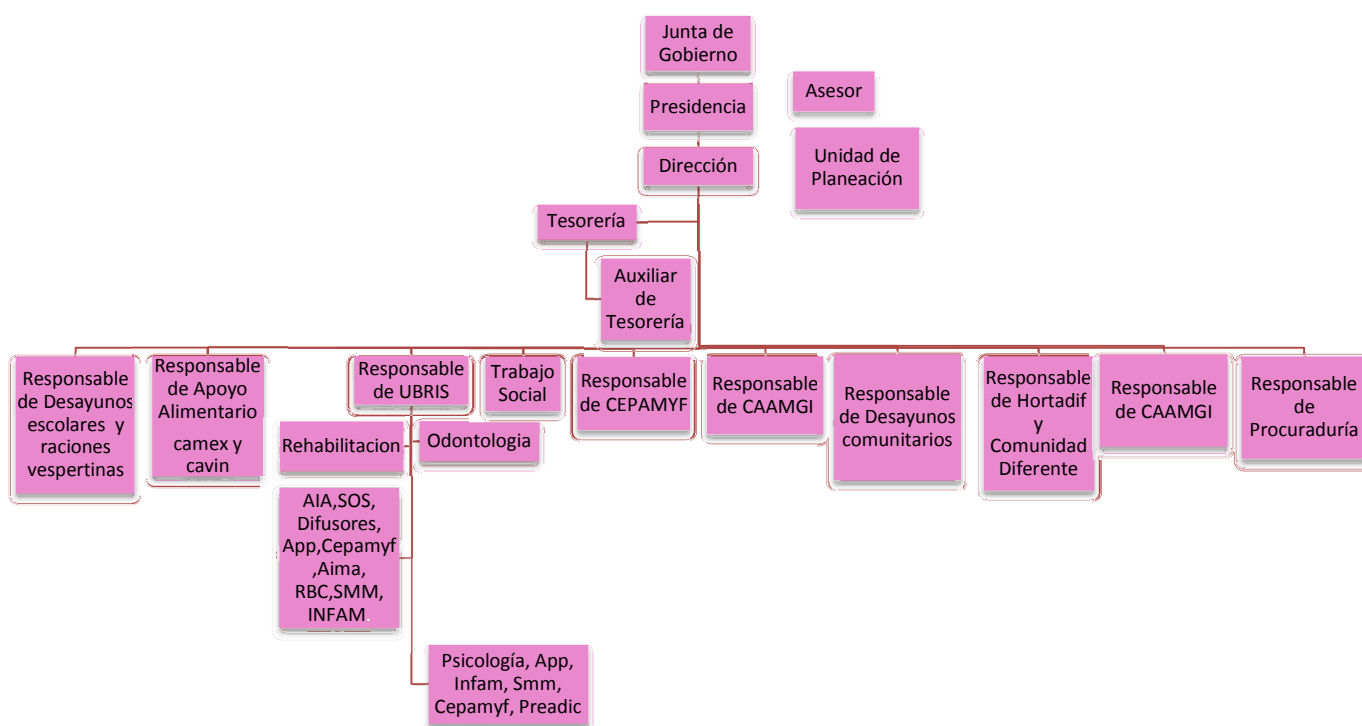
Junta de Gobierno

Presidencia

Asesor

Dirección

Unidad de Planeación

Tesorería

Auxiliar de Tesorería

Responsable de Desayunos escolares y raciones vespertinas

Responsable de Apoyo Alimentario

camex y cavin

Responsable de UBRIS

Trabajo Social

Responsable de CEPAMYF

Responsable de CAAMGI

Responsable de Desayunos comunitarios

Responsable de Hortadif y Comunidad Diferente

Responsable de CAAMGI

Responsable de Procuraduría

Rehabilitacion

Odontologia

AIA,SOS, Difusores, App,Cepamyf ,Aima, RBC,SMM, INFAM.

Psicología, App, Infam, Smm, Cepamyf, Preadic